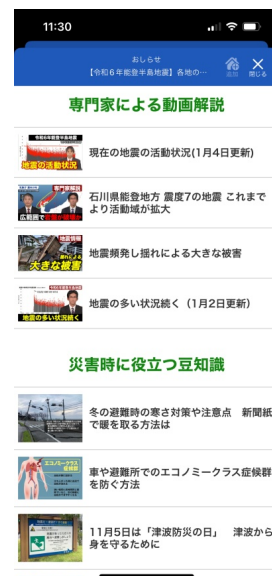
11:30

おしらせ
【令和6年能登半島地震】各地の…

追加 閉じる

専門家による動画解説

令和6年能登半島地震
地震の活動状況

現在の地震の活動状況(1月4日更新)

専門家解説
広範囲で活動が拡大

石川県能登地方 震度7の地震 これまでより活動域が拡大

地震頻発
大きな被害

地震頻発し揺れによる大きな被害

地震の多い状況続く

地震の多い状況続く（1月2日更新）

災害時に役立つ豆知識

冬の避難時の寒さ対策や注意点 新聞紙で暖を取る方法は

エコノミークラス症候群

車や避難所でのエコノミークラス症候群を防ぐ方法

11月5日は「津波防災の日」 津波から身を守るために